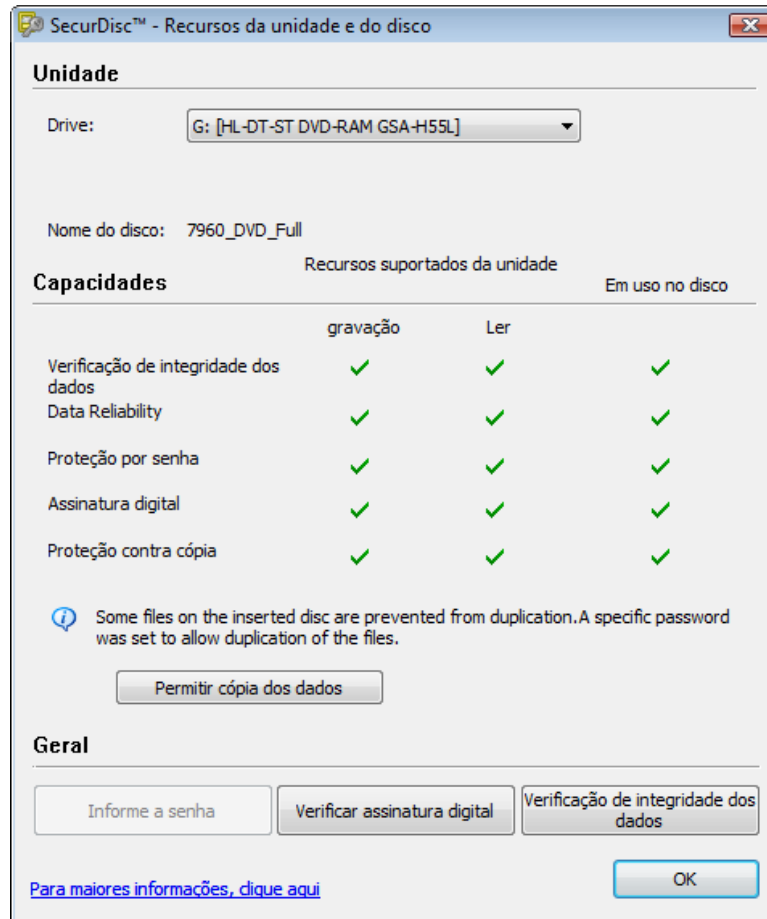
SecurDisc™ - Recursos da unidade e do disco

Unidade

Drive: G: [HL-DT-ST DVD-RAM GSA-H55L]

Nome do disco: 7960_DVD_Full

Capacidades

Recursos suportados da unidade

Em uso no disco

| | gravação | Ler | |
|---|---|---|---|
| Verificação de integridade dos dados | ✓ | ✓ | ✓ |
| Data Reliability | ✓ | ✓ | ✓ |
| Proteção por senha | ✓ | ✓ | ✓ |
| Assinatura digital | ✓ | ✓ | ✓ |
| Proteção contra cópia | ✓ | ✓ | ✓ |

Some files on the inserted disc are prevented from duplication.A specific password was set to allow duplication of the files.

Permitir cópia dos dados

Geral

Informe a senha

Verificar assinatura digital

Verificação de integridade dos dados

Para maiores informações, clique aqui

OK